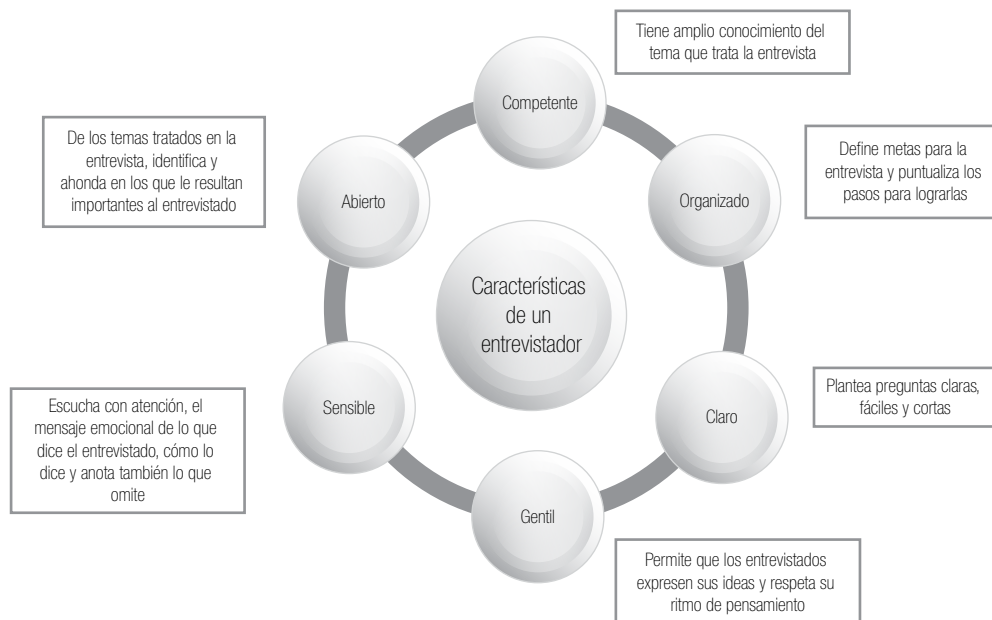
Características de un entrevistador

Competente

Tiene amplio conocimiento del tema que trata la entrevista

Organizado

Define metas para la entrevista y puntualiza los pasos para lograrlas

Claro

Plantea preguntas claras, fáciles y cortas

Gentil

Permite que los entrevistados expresen sus ideas y respeta su ritmo de pensamiento

Sensible

Escucha con atención, el mensaje emocional de lo que dice el entrevistado, cómo lo dice y anota también lo que omite

Abierto

De los temas tratados en la entrevista, identifica y ahonda en los que le resultan importantes al entrevistado